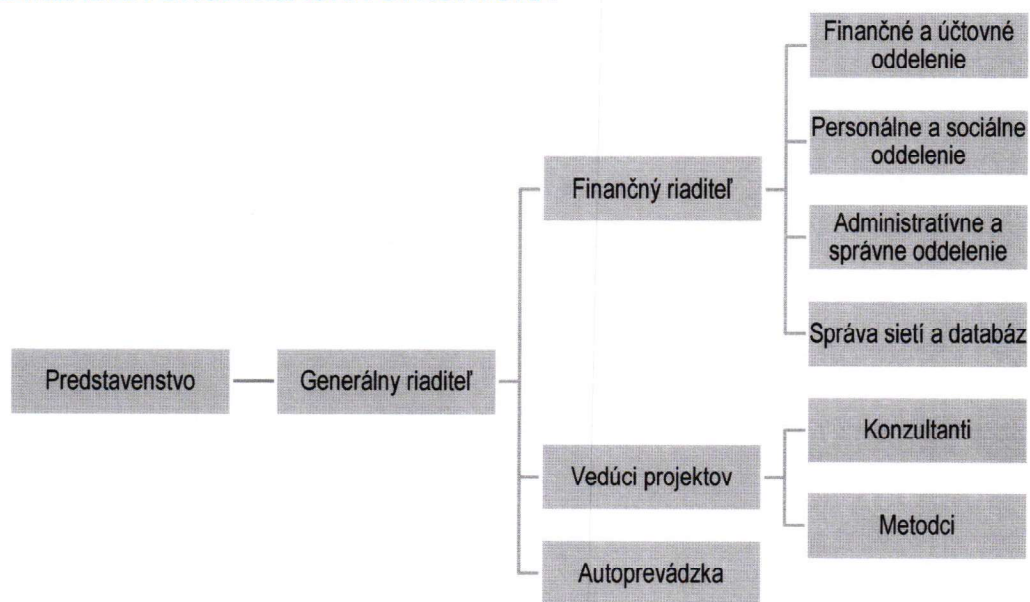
Predstavenstvo

Generálny riaditeľ

Finančný riaditeľ

Finančné a účtovné oddelenie

Personálne a sociálne oddelenie

Administratívne a správne oddelenie

Správa sietí a databáz

Vedúci projektov

Konzultanti

Metodci

Autoprevádzka